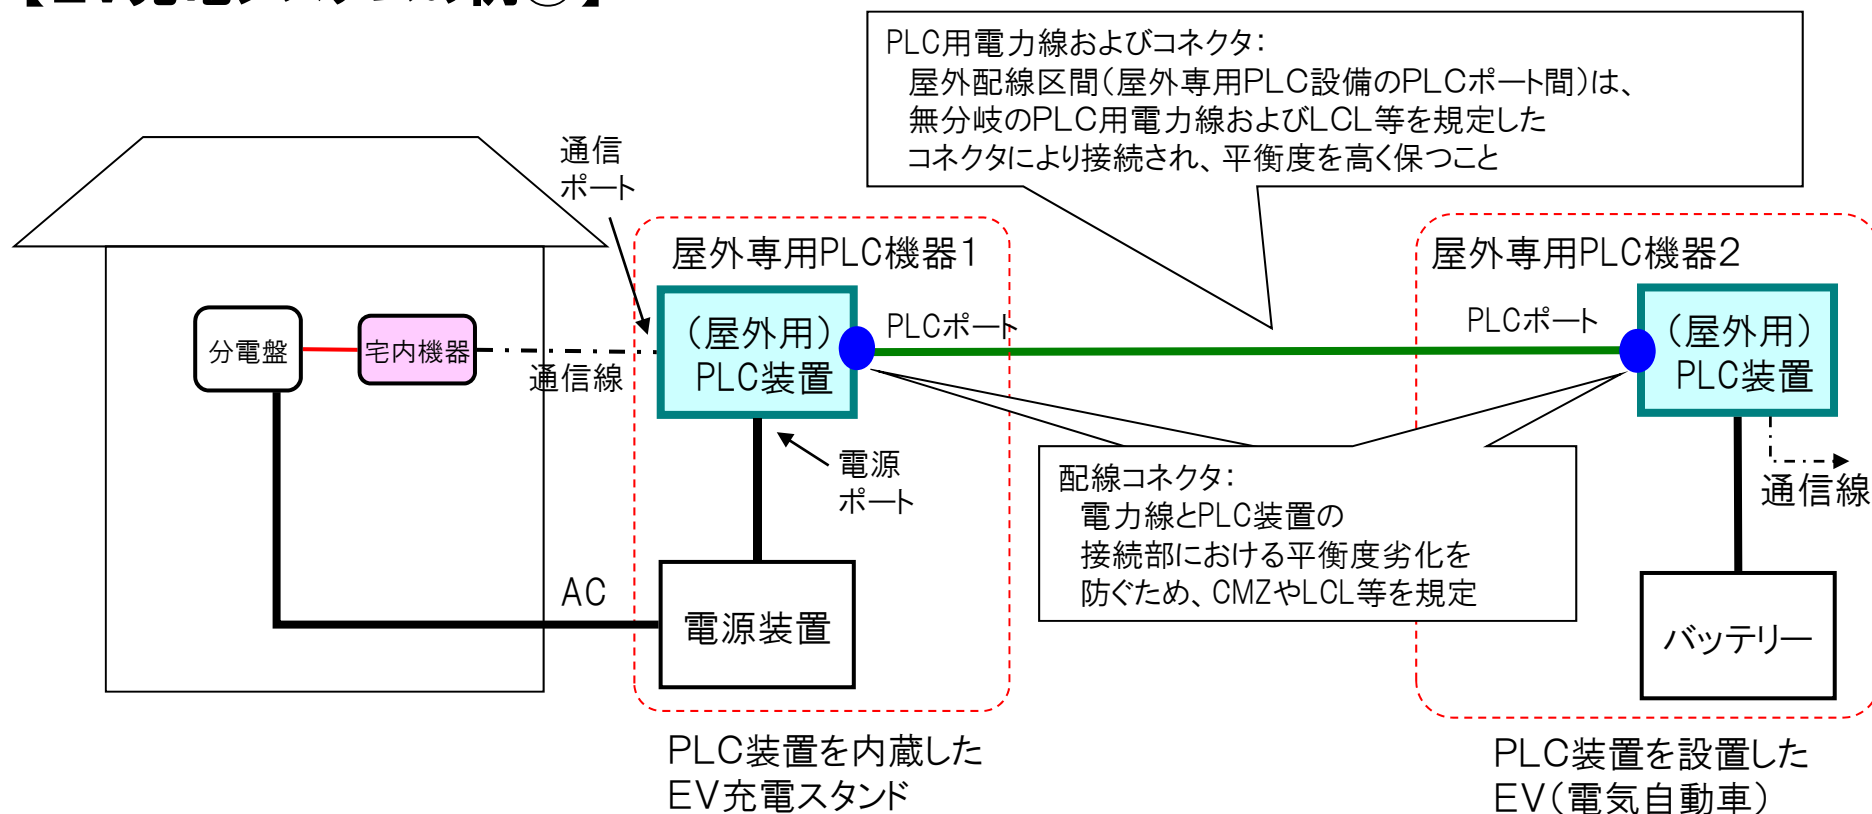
【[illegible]】

PLC用電力線およびコネクタ:
屋外配線区間(屋外専用PLC設備のPLCポート間)は、無分岐のPLC用電力線およびLCL等を規定したコネクタにより接続され、平衡度を高く保つこと

通信ポート

屋外専用PLC機器1

屋外専用PLC機器2

分電盤

宅内機器

通信線

(屋外用) PLC装置

PLCポート

PLCポート

(屋外用) PLC装置

電源ポート

配線コネクタ:
電力線とPLC装置の接続部における平衡度劣化を防ぐため、CMZやLCL等を規定

通信線

AC

電源装置

バッテリー

PLC装置を内蔵したEV充電スタンド

PLC装置を設置したEV(電気自動車)